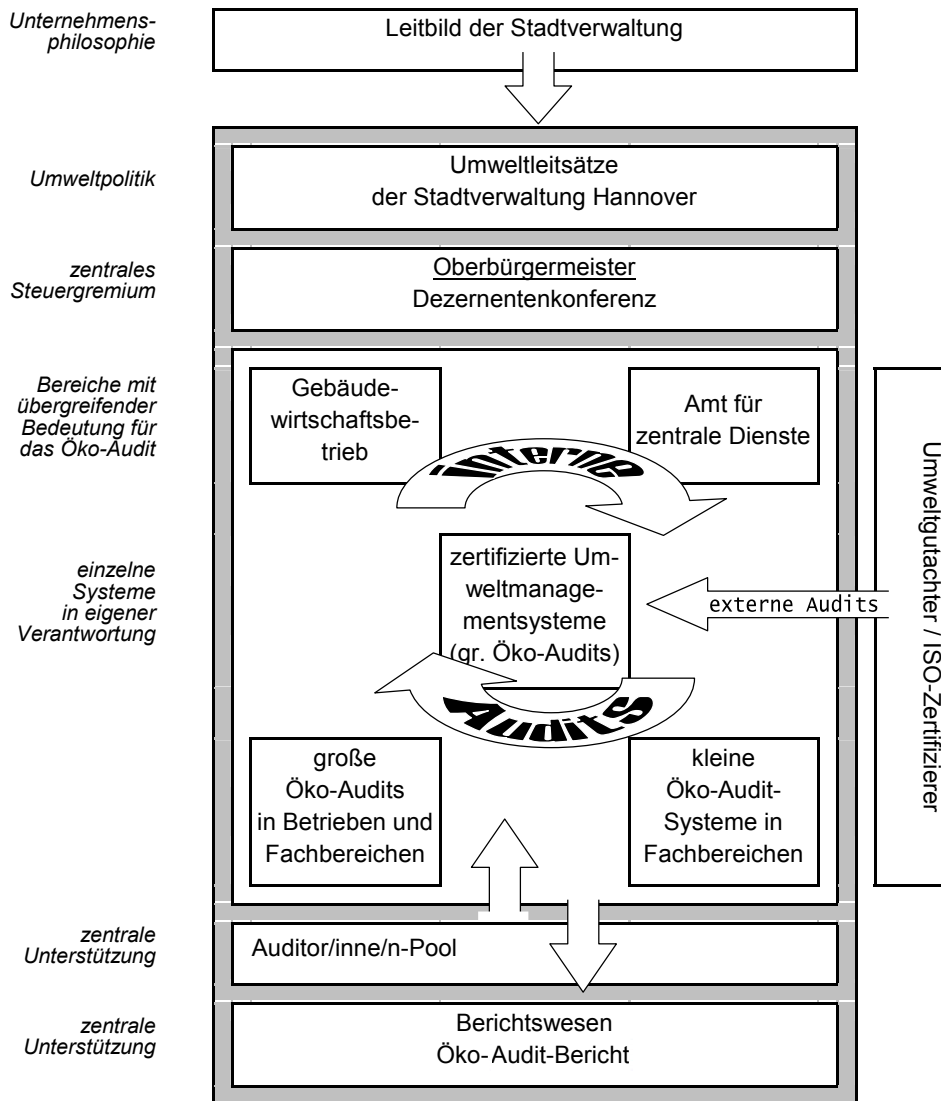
Unternehmensphilosophie

Leitbild der Stadtverwaltung

Umweltpolitik

Umweltleitsätze der Stadtverwaltung Hannover

zentrales Steuergremium

Oberbürgermeister
Dezernentenkonferenz

Bereiche mit übergreifender Bedeutung für das Öko-Audit

Gebäudewirtschaftsbetrieb

Amt für zentrale Dienste

interne

einzelne Systeme in eigener Verantwortung

zertifizierte Umweltmanagementsysteme (gr. Öko-Audits)

externe Audits

Audits

große Öko-Audits in Betrieben und Fachbereichen

kleine Öko-Audit-Systeme in Fachbereichen

Umweltgutachter / ISO-Zertifizierer

zentrale Unterstützung

Auditor/inne/n-Pool

zentrale Unterstützung

Berichtswesen
Öko-Audit-Bericht